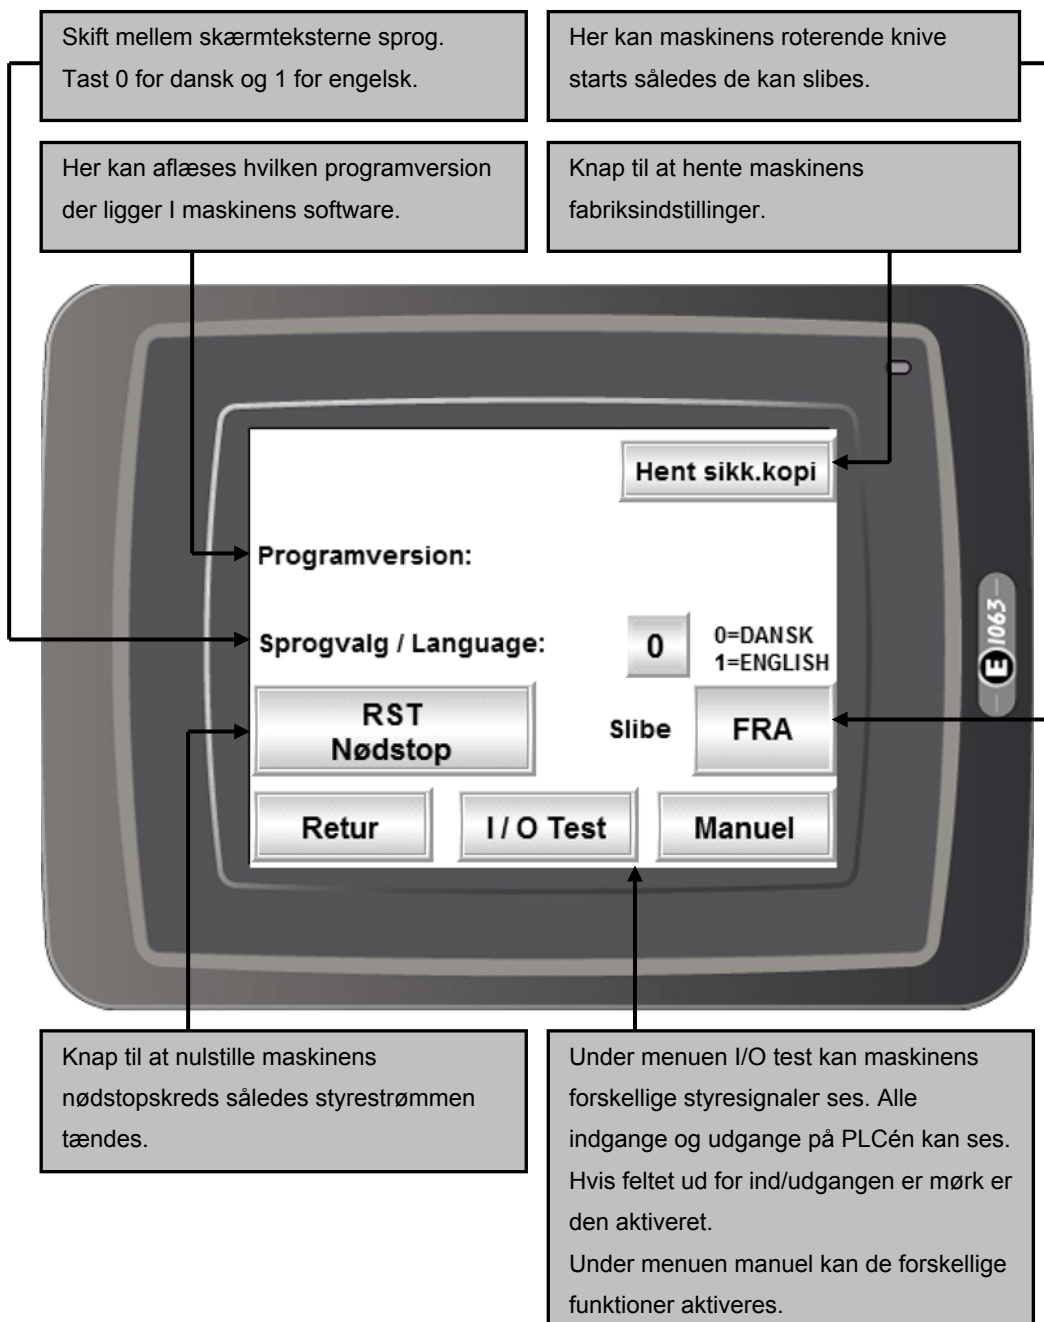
Skift mellem skærmteksterne sprog. Tast 0 for dansk og 1 for engelsk.

Her kan maskinens roterende knive starts således de kan slibes.

Her kan aflæses hvilken programversion der ligger I maskinens software.

Knap til at hente maskinens fabriksindstillinger.

Hent sikk.kopi

Programversion:

Sprogvalg / Language:

0

0=DANSK
1=ENGLISH

RST
Nødstop

Slibe

FRA

Retur

I / O Test

Manuel

E1063

Knap til at nulstille maskinens nødstopskreds således styrestrømmen tændes.

Under menuen I/O test kan maskinens forskellige styresignaler ses. Alle indgange og udgange på PLCén kan ses. Hvis feltet ud for ind/udgangen er mørk er den aktiveret.
Under menuen manuel kan de forskellige funktioner aktiveres.